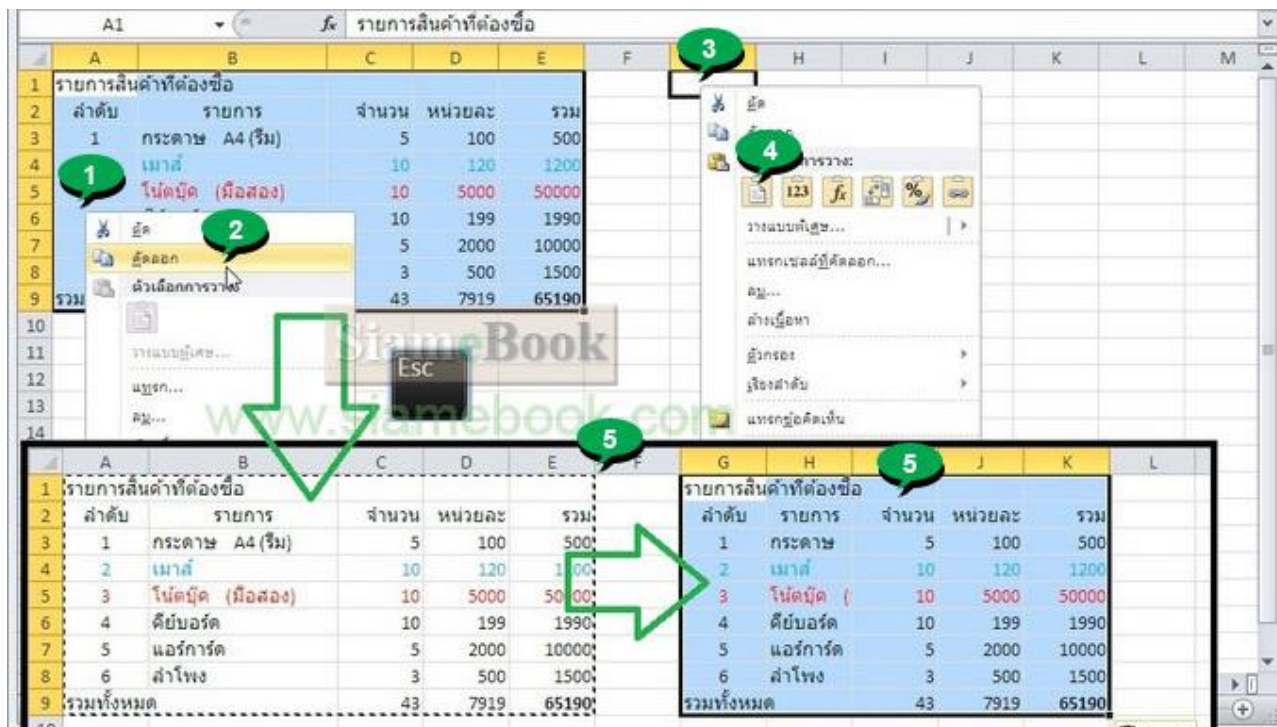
A1 $f_x$ รายการสินค้าที่ต้องซื้อ

| | A | B | C | D | E | F | G | H | I | J | K | L | M |
|---|---|---|---|---|---|---|---|---|---|---|---|---|---|
| 1 | รายการสินค้าที่ต้องซื้อ | | | | | | | | | | | | |
| 2 | ลำดับ | รายการ | จำนวน | หน่วยละ | รวม | | | | | | | | |
| 3 | 1 | กระดาษ A4 (รีม) | 5 | 100 | 500 | | | | | | | | |
| 4 | | เมาส์ | 10 | 120 | 1200 | | | | | | | | |
| 5 | | โน้ตบุ๊ค (มือสอง) | 10 | 5000 | 50000 | | | | | | | | |
| 6 | | | 10 | 199 | 1990 | | | | | | | | |
| 7 | | | 5 | 2000 | 10000 | | | | | | | | |
| 8 | | | 3 | 500 | 1500 | | | | | | | | |
| 9 | รวม | | 43 | 7919 | 65190 | | | | | | | | |

1 2 3 4 5 5

ตัด
คัดลอก
ตัวเลือกการวาง
วางแบบพิเศษ...
แทรก...
ลบ...

ตัด
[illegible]
ตัวเลือกการวาง:
123
วางแบบพิเศษ...
แทรกเซลล์ที่คัดลอก...
ลบ...
ล้างเนื้อหา
ตัวกรอง
เรียงลำดับ
แทรกข้อคิดเห็น

Esc

SiameBook
www.siamebook.com

| | A | B | C | D | E | F |
|---|---|---|---|---|---|---|
| 1 | รายการสินค้าที่ต้องซื้อ | | | | | |
| 2 | ลำดับ | รายการ | จำนวน | หน่วยละ | รวม | |
| 3 | 1 | กระดาษ A4 (รีม) | 5 | 100 | 500 | |
| 4 | 2 | เมาส์ | 10 | 120 | 1200 | |
| 5 | 3 | โน้ตบุ๊ค (มือสอง) | 10 | 5000 | 50000 | |
| 6 | 4 | คีย์บอร์ด | 10 | 199 | 1990 | |
| 7 | 5 | แอร์การ์ด | 5 | 2000 | 10000 | |
| 8 | 6 | ลำโพง | 3 | 500 | 1500 | |
| 9 | รวมทั้งหมด | | 43 | 7919 | 65190 | |

| G | H | I | J | K | L |
|---|---|---|---|---|---|
| รายการสินค้าที่ต้องซื้อ | | | | | |
| ลำดับ | รายการ | จำนวน | หน่วยละ | รวม | |
| 1 | กระดาษ | 5 | 100 | 500 | |
| 2 | เมาส์ | 10 | 120 | 1200 | |
| 3 | โน้ตบุ๊ค ( | 10 | 5000 | 50000 | |
| 4 | คีย์บอร์ด | 10 | 199 | 1990 | |
| 5 | แอร์การ์ด | 5 | 2000 | 10000 | |
| 6 | ลำโพง | 3 | 500 | 1500 | |
| รวมทั้งหมด | | 43 | 7919 | 65190 | |